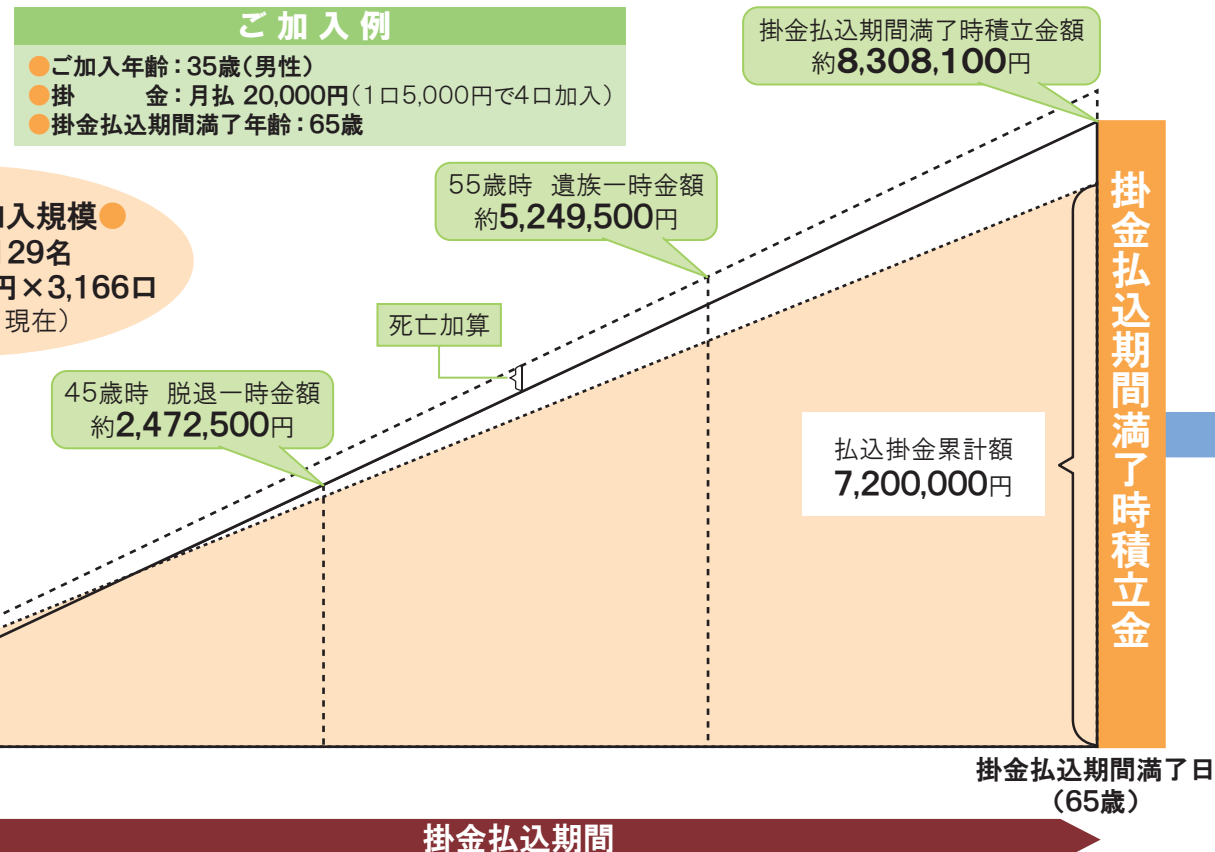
ご加入例

●ご加入年齢：35歳（男性）
●掛　　金：月払 20,000円（1口5,000円で4口加入）
●掛金払込期間満了年齢：65歳

掛金払込期間満了時積立金額
約8,308,100円

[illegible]入規模●
29名
円×3,166口
現在）

55歳時　遺族一時金額
約5,249,500円

死亡加算

45歳時　脱退一時金額
約2,472,500円

払込掛金累計額
7,200,000円

掛金払込期間満了時積立金

掛金払込期間満了日
（65歳）

掛金払込期間